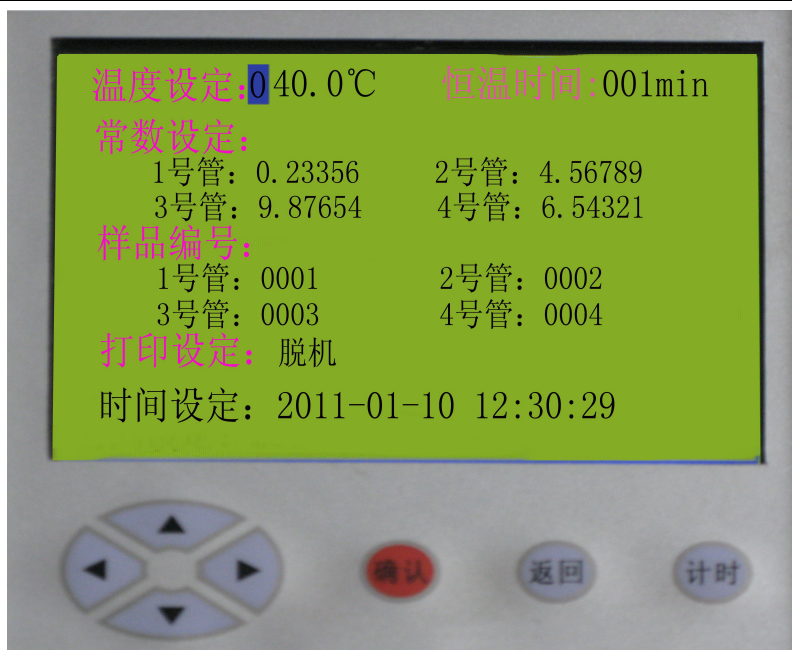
温度设定:040.0℃　恒温时间:001min

常数设定:

1号管：0.23356　2号管：4.56789

3号管：9.87654　4号管：6.54321

样品编号:

1号管：0001　2号管：0002

3号管：0003　4号管：0004

打印设定：脱机

时间设定：2011-01-10 12:30:29

确认

返回

计时